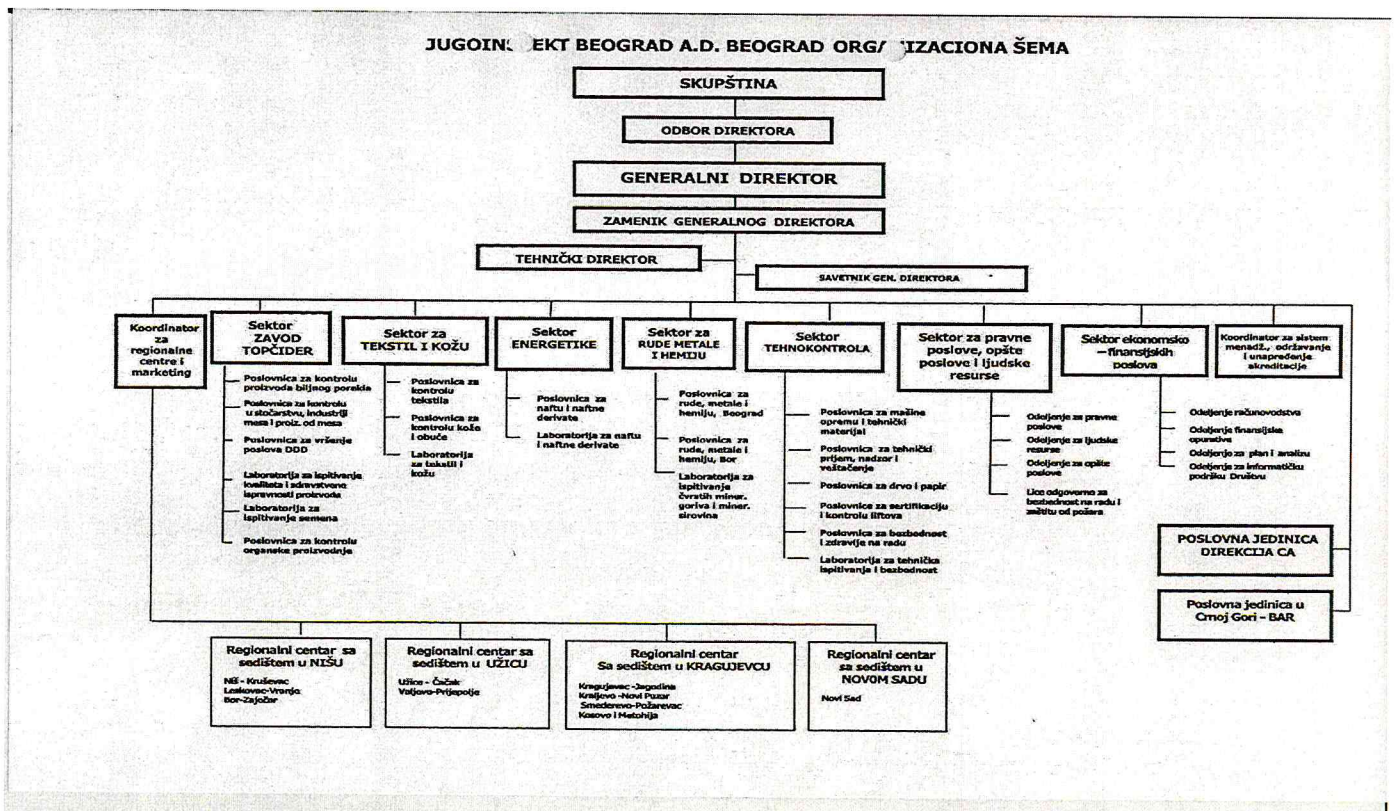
JUGOINS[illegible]EKT BEOGRAD A.D. BEOGRAD ORGA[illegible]IZACIONA ŠEMA

SKUPŠTINA

ODBOR DIREKTORA

GENERALNI DIREKTOR

ZAMENIK GENERALNOG DIREKTORA

TEHNIČKI DIREKTOR

SAVETNIK GEN. DIREKTORA

Koordinator za regionalne centre i marketing

Sektor ZAVOD TOPČIDER

Poslovnica za kontrolu proizvoda biljnog porekla

Poslovnica za kontrolu u stočarstvu, industriji mesa i proiz. od mesa

Poslovnica za vršenje poslova DDD

Laboratorija za ispitivanje kvaliteta i zdravstvene ispravnosti proizvoda

Laboratorija za ispitivanje semena

Poslovnica za kontrolu organske proizvodnje

Sektor za TEKSTIL I KOŽU

Poslovnica za kontrolu tekstila

Poslovnica za kontrolu kože i obuće

Laboratorija za tekstil i kožu

Sektor ENERGETIKE

Poslovnica za naftu i naftne derivate

Laboratorija za naftu i naftne derivate

Sektor za RUDE METALE I HEMIJU

Poslovnica za rude, metale i hemiju, Beograd

Poslovnica za rude, metale i hemiju, Bor

Laboratorija za ispitivanje čvrstih miner. goriva i miner. sirovina

Sektor TEHNOKONTROLA

Poslovnica za mašine opremu i tehnički materijal

Poslovnica za tehnički prijem, nadzor i veštačenje

Poslovnica za drvo i papir

Poslovnica za sertifikaciju i kontrolu liftova

Poslovnica za bezbednost i zdravlje na radu

Laboratorija za tehnička ispitivanja i bezbednost

Sektor za pravne poslove, opšte poslove i ljudske resurse

Odeljenje za pravne poslove

Odeljenje za ljudske resurse

Odeljenje za opšte poslove

Lice odgovorno za bezbednost na radu i zaštitu od požara

Sektor ekonomsko – finansijskih poslova

Odeljenje računovodstva

Odeljenje finansijske operative

Odeljenje za plan i analizu

Odeljenje za informatičku podršku Društvu

Koordinator za sistem menadž., održavanje i unapređenje akreditacije

POSLOVNA JEDINICA DIREKCIJA CA

Poslovna jedinica u Crnoj Gori – BAR

Regionalni centar sa sedištem u NIŠU
Niš - Kruševac
Leskovac-Vranje
Bor-Zaječar

Regionalni centar sa sedištem u UŽICU
Užice - Čačak
Valjevo-Prijepolje

Regionalni centar Sa sedištem u KRAGUJEVCU
Kragujevac -Jagodina
Kraljevo -Novi Pazar
Smederevo-Požarevac
Kosovo i Metohija

Regionalni centar sa sedištem u NOVOM SADU
Novi Sad